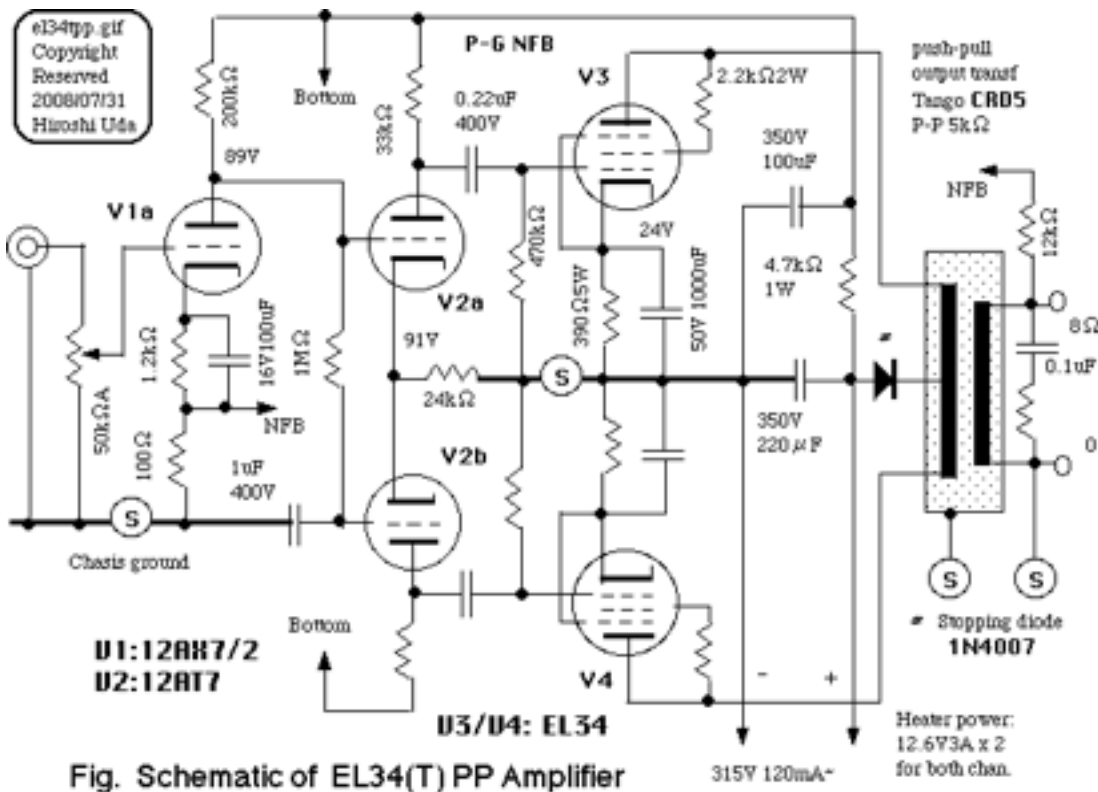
el34tpp.gif
Copyright
Reserved
2008/07/31
Hiroshi Uda

P-G NFB

push-pull
output transf
Tango CRD5
P-P 5kΩ

200kΩ
Bottom
33kΩ
0.22uF
400V
V3
2.2kΩ2W
350V
100uF
NFB
12kΩ

89V
V1a
V2a
470kΩ
24V
4.7kΩ
1W
390Ω5W
50V 1000uF
1.2kΩ
16V100uF
1MΩ
50kΩA
91V
24kΩ
S
8Ω
0.1uF
NFB
100Ω
1uF
400V
V2b
350V
220μF
0
S
Chasis ground
S
S
Bottom
Stopping diode
1N4007
V1:12AX7/2
V2:12AT7
V4
-
+
V3/V4: EL34
Heater power:
12.6V3A x 2
for both chan.
Fig. Schematic of EL34(T) PP Amplifier
315V 120mA